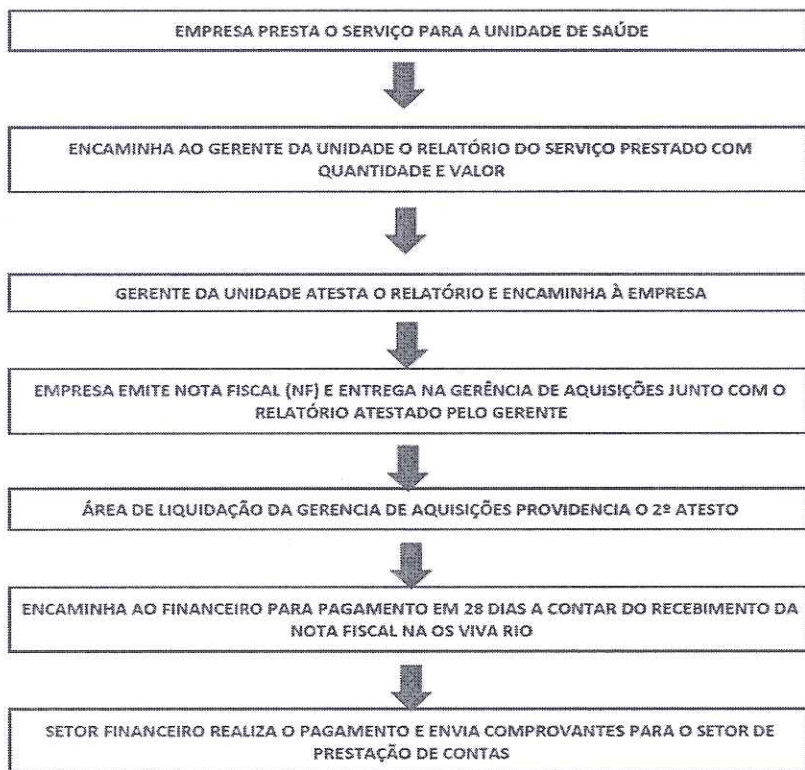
EMPRESA PRESTA O SERVIÇO PARA A UNIDADE DE SAÚDE

ENCAMINHA AO GERENTE DA UNIDADE O RELATÓRIO DO SERVIÇO PRESTADO COM QUANTIDADE E VALOR

GERENTE DA UNIDADE ATESTA O RELATÓRIO E ENCAMINHA À EMPRESA

EMPRESA EMITE NOTA FISCAL (NF) E ENTREGA NA GERÊNCIA DE AQUISIÇÕES JUNTO COM O RELATÓRIO ATESTADO PELO GERENTE

ÁREA DE LIQUIDAÇÃO DA GERENCIA DE AQUISIÇÕES PROVIDENCIA O 2º ATESTO

ENCAMINHA AO FINANCEIRO PARA PAGAMENTO EM 28 DIAS A CONTAR DO RECEBIMENTO DA NOTA FISCAL NA OS VIVA RIO

SETOR FINANCEIRO REALIZA O PAGAMENTO E ENVIA COMPROVANTES PARA O SETOR DE PRESTAÇÃO DE CONTAS